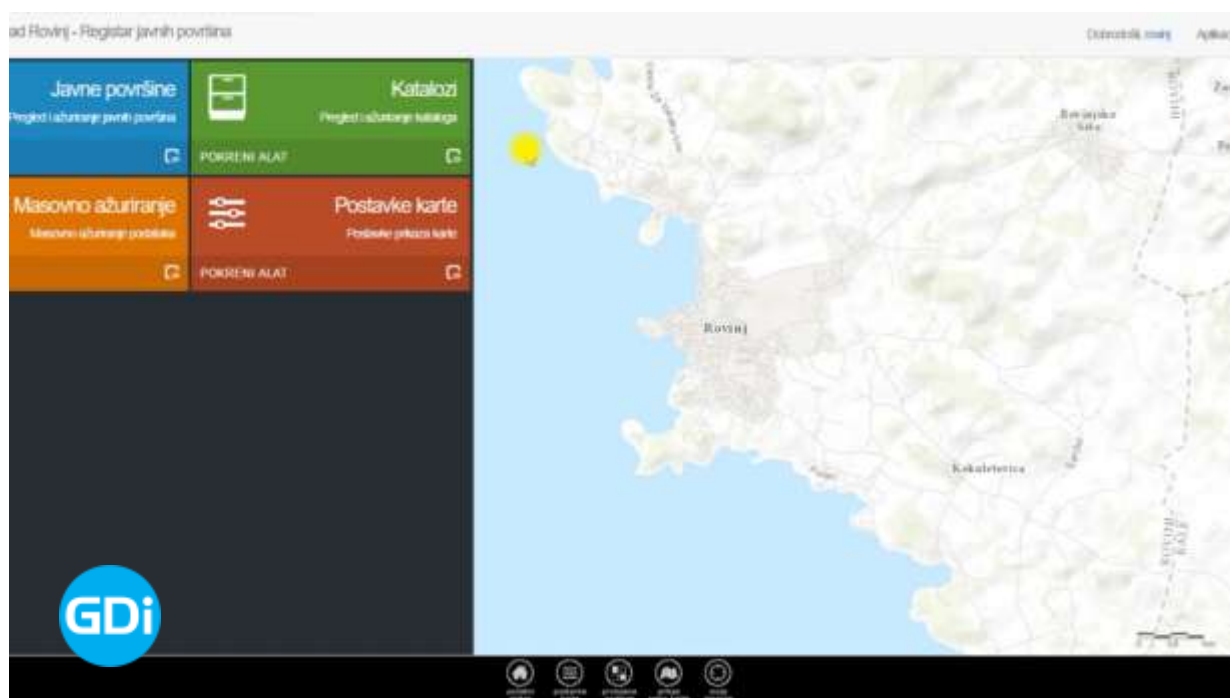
ad Rovinj - Registar javnih površina

Dobrodošli, rovinj Aplika

Javne površine
Pregled i ažuriranje javnih površina

Katalozi
Pregled i ažuriranje kataloga
POKRENI ALAT

Masovno ažuriranje
Masovno ažuriranje podataka

Postavke karte
Postavke prikaza karte
POKRENI ALAT

Rovinjsko Selo

Rovinj

Kokuletovica

GDi